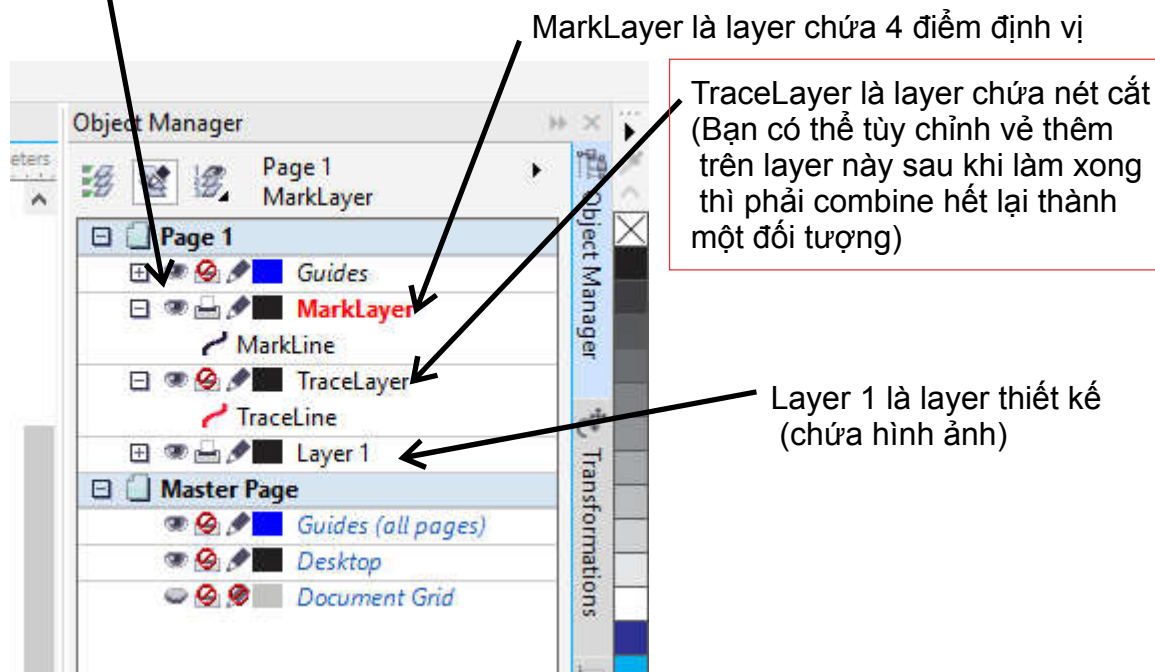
MarkLayer là layer chứa 4 điểm định vị

TraceLayer là layer chứa nét cắt (Bạn có thể tùy chỉnh vẻ thêm trên layer này sau khi làm xong thì phải combine hết lại thành một đối tượng)

eters

Object Manager

Page 1
MarkLayer

Page 1
Guides
MarkLayer
MarkLine
TraceLayer
TraceLine
Layer 1
Master Page
Guides (all pages)
Desktop
Document Grid

Object Manager

Transformations

Layer 1 là layer thiết kế (chứa hình ảnh)